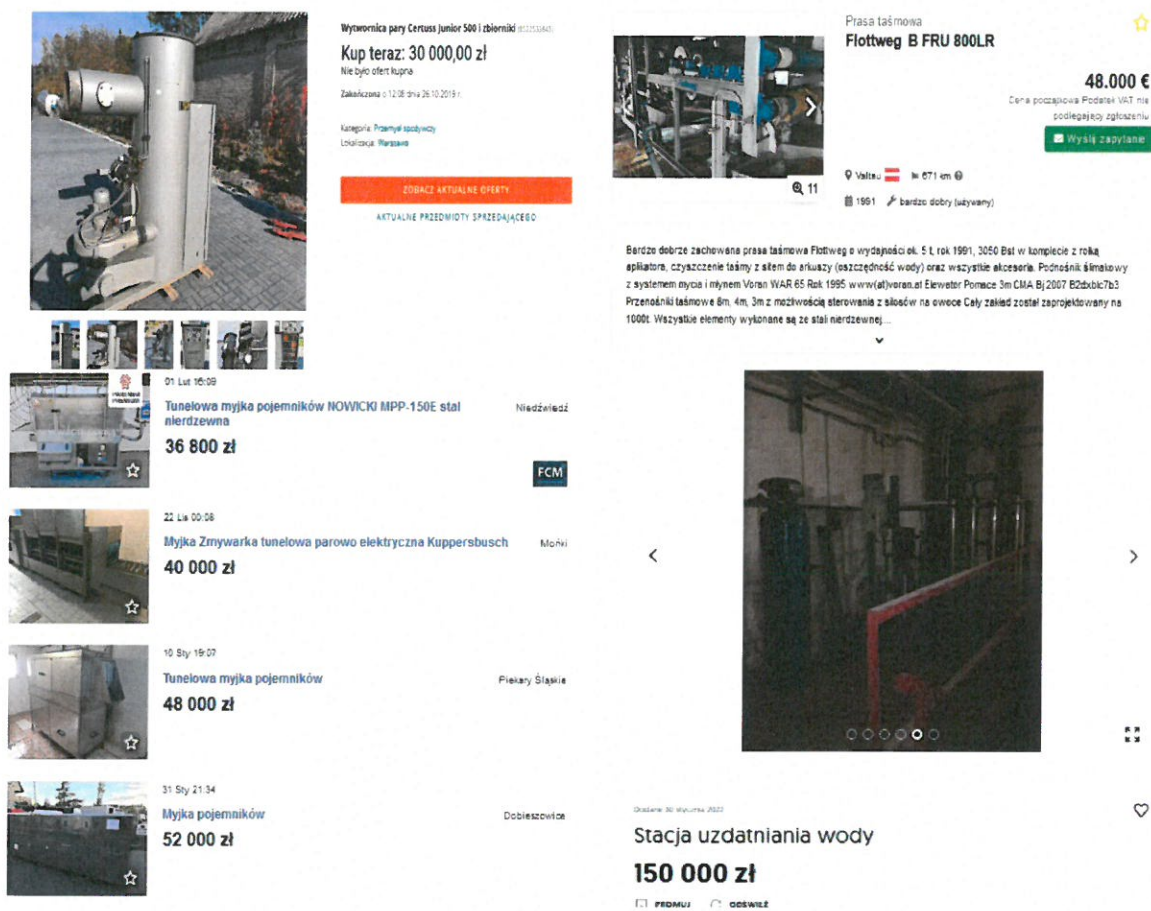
Wytwornica pary Certuss Junior 500 i zbiorniki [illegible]

Kup teraz: 30 000,00 zł

Nie było ofert kupna

Zakończona o 12:08 dnia 26.10.2019 r.

Kategoria: Przemysł spożywczy

Lokalizacja: Warszawa

ZOBACZ AKTUALNE OFERTY

AKTUALNE PRZEDMIOTY SPRZEDAJĄCEGO

01 Lut 16:09

Tunelowa myjka pojemników NOWICKI MPP-150E stal nierdzewna

Niedźwiedź

36 800 zł

FCM

22 Lis 00:08

Myjka Zmywarka tunelowa parowo elektryczna Kuppersbusch

Mońki

40 000 zł

10 Sty 19:07

Tunelowa myjka pojemników

Piekary Śląskie

48 000 zł

31 Sty 21:34

Myjka pojemników

Dobieszowice

52 000 zł

Prasa taśmowa

Flottweg B FRU 800LR

48.000 €

Cena początkowa Podatek VAT nie podlegający zgłoszeniu

Wyślij zapytanie

11

Valtau 671 km

1991 bardzo dobry (używany)

Bardzo dobrze zachowana prasa taśmowa Flottweg o wydajności ok. 5 t, rok 1991, 3050 Bst w komplecie z rolką apliatora, czyszczenie taśmy z sitem do arkuszy (oszczędność wody) oraz wszystkie akcesoria. Podnośnik ślimakowy z systemem mycia i młynem Voran WAR 65 Rok 1995 www(at)voran.at Elewator Pomace 3m CMA Bj 2007 B2dxblc7b3 Przenośniki taśmowe 8m, 4m, 3m z możliwością sterowania z silosów na owoce Cały zakład został zaprojektowany na 1000t. Wszystkie elementy wykonane są ze stali nierdzewnej...

Dodane 30 stycznia 2022

Stacja uzdatniania wody

150 000 zł

PRZYMUJ ODŚWIEŻ